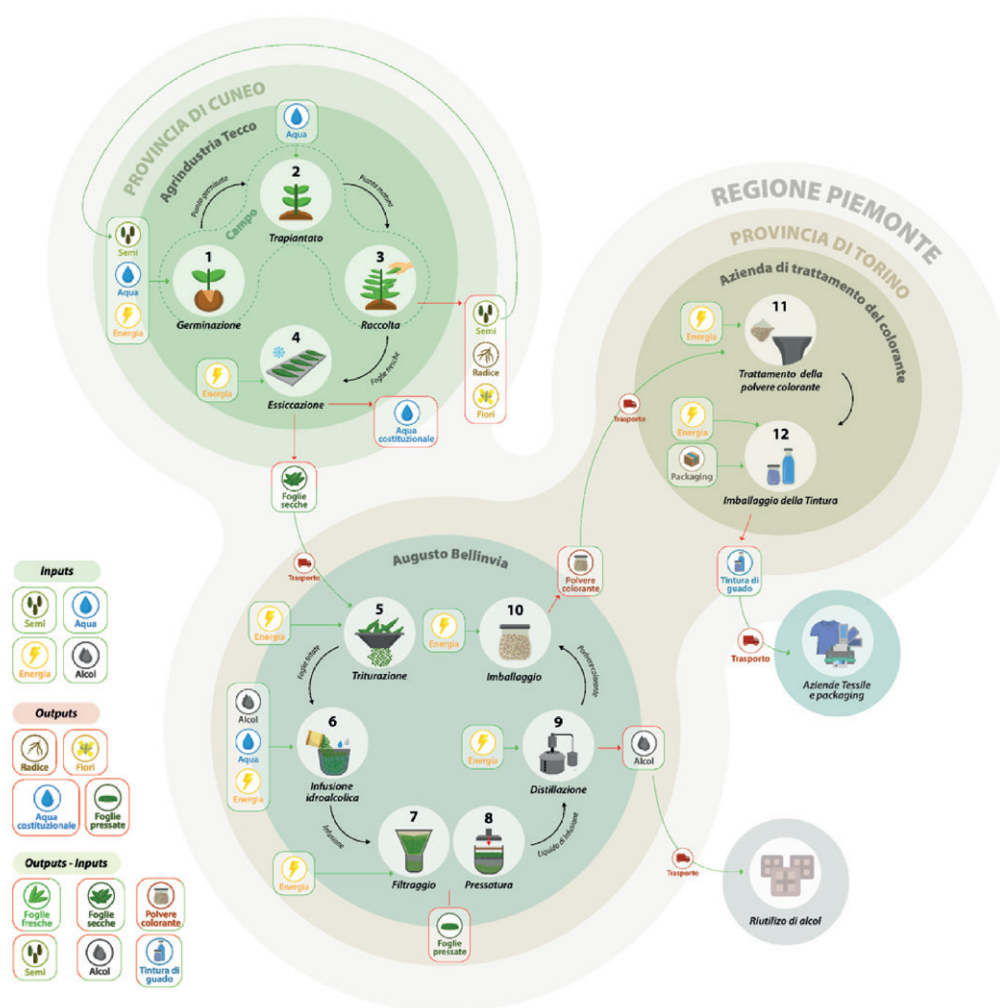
PROVINCIA DI CUNEO

Agrindustria Tecco

Campo

Aqua

Piante germinate

Piante mature

2
Trapiantato

Semi
Aqua
Energia

1
Germinazione

3
Raccolta

Semi
Radice
Fiori

Foglie fresche

4
Essiccazione

Energia

Aqua costituzionale

Foglie secche

REGIONE PIEMONTE

PROVINCIA DI TORINO

Azienda di trattamento del colorante

Energia

11
Trattamento della polvere colorante

Trasporto

Energia

Packaging

12
Imballaggio della Tintura

Tintura di guado

Trasporto

Aziende Tessile e packaging

Inputs

Semi
Aqua
Energia
Alcol

Outputs

Radice
Fiori
Aqua costituzionale
Foglie pressate

Outputs - Inputs

Foglie fresche
Foglie secche
Polvere colorante
Semi
Alcol
Tintura di guado

Trasporto

Augusto Bellinvia

Energia

5
Triturazione

Energia

10
Imballaggio

Polvere colorante

Foglie tritate

Polvere colorante

Alcol
Aqua
Energia

6
Infusione idroalcolica

Energia

9
Distillazione

Alcol

Infusione

Liquido di infusione

Energia

7
Filtraggio

8
Pressatura

Foglie pressate

Trasporto

Riutilizo di alcol